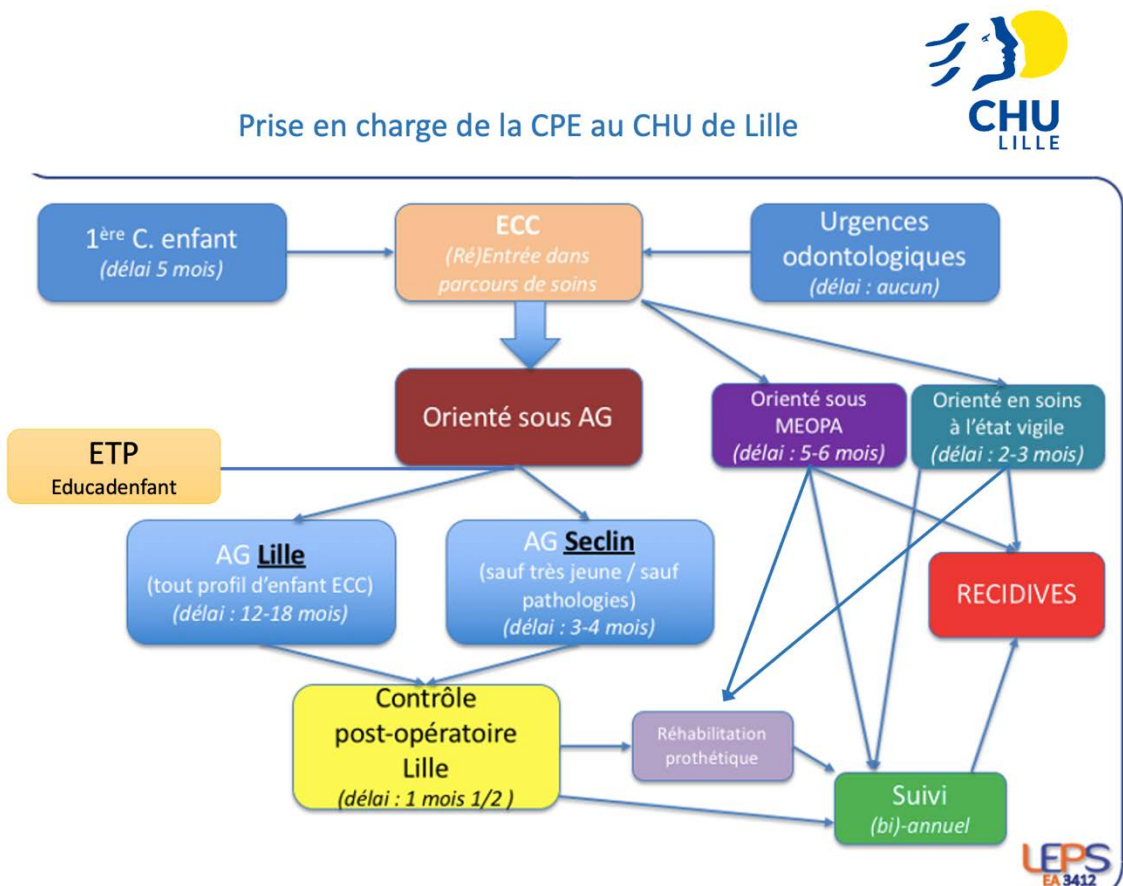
CHU LILLE

Prise en charge de la CPE au CHU de Lille

1$^{ère}$ C. enfant
(délai 5 mois)

ECC
(Ré)Entrée dans parcours de soins

Urgences odontologiques
(délai : aucun)

Orienté sous AG

Orienté sous MEOPA
(délai : 5-6 mois)

Orienté en soins à l'état vigile
(délai : 2-3 mois)

ETP
Educadenfant

AG Lille
(tout profil d'enfant ECC)
(délai : 12-18 mois)

AG Seclin
(sauf très jeune / sauf pathologies)
(délai : 3-4 mois)

RECIDIVES

Contrôle post-opératoire Lille
(délai : 1 mois 1/2 )

Réhabilitation prothétique

Suivi
(bi)-annuel

LEPS
EA 3412